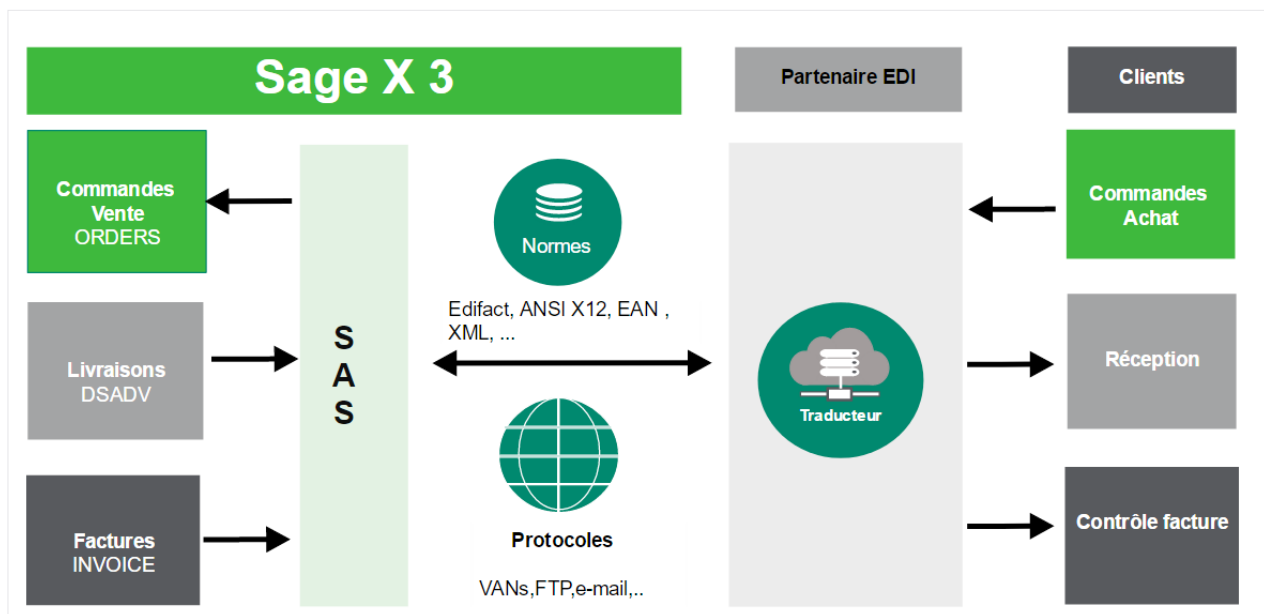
Sage X 3

Partenaire EDI

Clients

Commandes Vente ORDERS

Livraisons DSADV

Factures INVOICE

S A S

Normes

Edifact, ANSI X12, EAN , XML, ...

Protocoles

VANs,FTP,e-mail,..

Traducteur

Commandes Achat

Réception

Contrôle facture